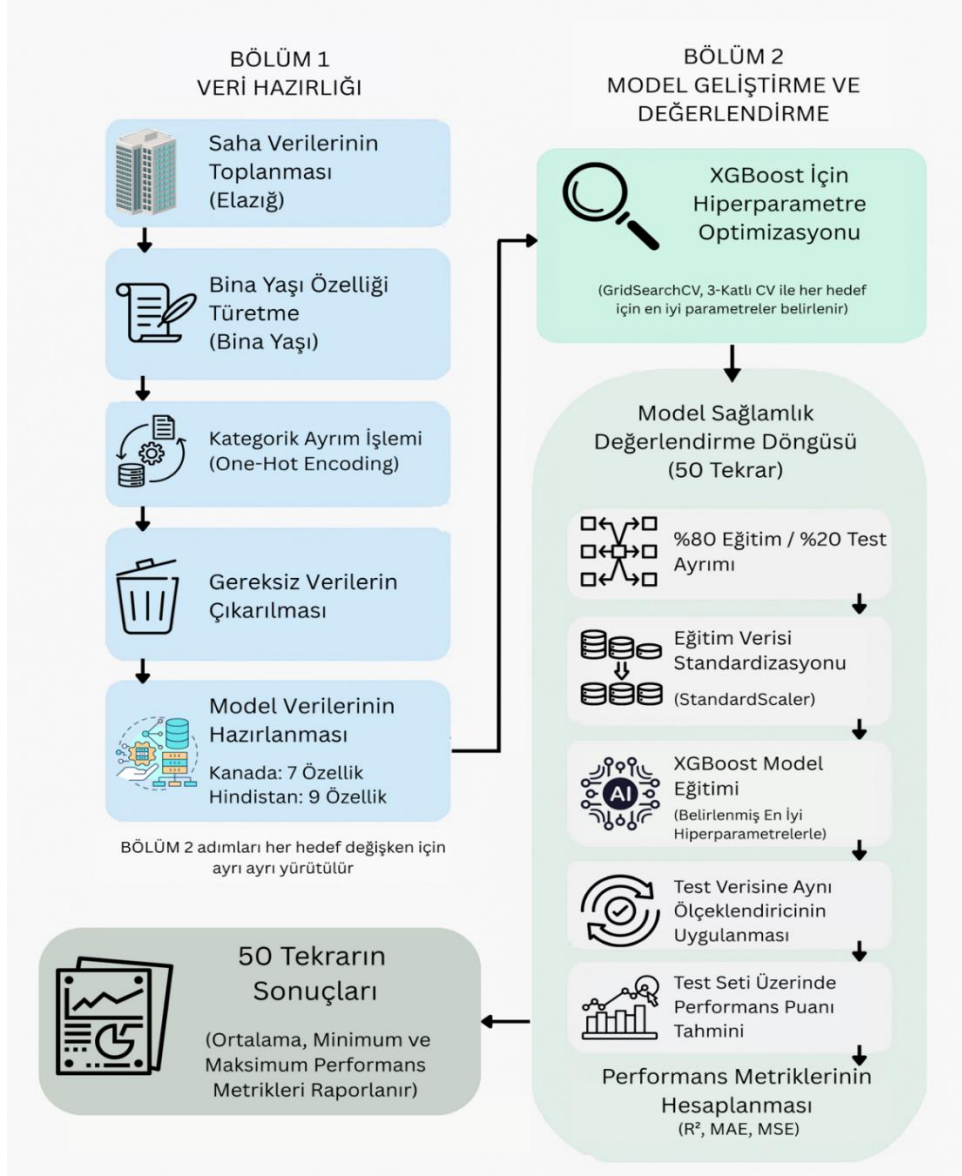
BÖLÜM 1
VERİ HAZIRLIĞI

Saha Verilerinin Toplanması (Elazığ)

Bina Yaşı Özelliği Türetme (Bina Yaşı)

Kategorik Ayrım İşlemi (One-Hot Encoding)

Gereksiz Verilerin Çıkarılması

Model Verilerinin Hazırlanması

Kanada: 7 Özellik
Hindistan: 9 Özellik

BÖLÜM 2 adımları her hedef değişken için ayrı ayrı yürütülür

BÖLÜM 2
MODEL GELİŞTİRME VE DEĞERLENDİRME

XGBoost İçin Hiperparametre Optimizasyonu

(GridSearchCV, 3-Katlı CV ile her hedef için en iyi parametreler belirlenir)

Model Sağlamlık Değerlendirme Döngüsü (50 Tekrar)

%80 Eğitim / %20 Test Ayrımı

Eğitim Verisi Standardizasyonu

(StandardScaler)

AI

XGBoost Model Eğitimi

(Belirlenmiş En İyi Hiperparametrelerle)

Test Verisine Aynı Ölçeklendiricinin Uygulanması

Test Seti Üzerinde Performans Puanı Tahmini

Performans Metriklerinin Hesaplanması
($R^2$, MAE, MSE)

50 Tekrarın Sonuçları

(Ortalama, Minimum ve Maksimum Performans Metrikleri Raporlanır)